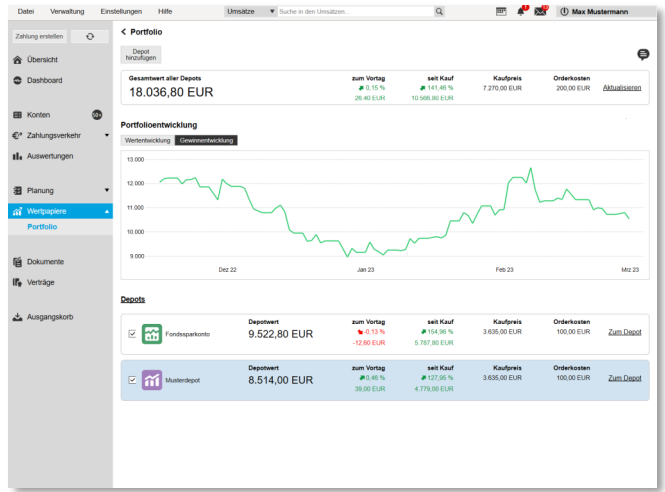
Datei Verwaltung Einstellungen Hilfe Umsätze Suche in den Umsätzen... Max Mustermann

Zahlung erstellen

Übersicht
Dashboard
Konten 50+
Zahlungsverkehr
Auswertungen
Planung
Wertpapiere
Portfolio
Dokumente
Verträge
Ausgangskorb

< Portfolio

Depot hinzufügen

| Gesamtwert aller Depots | zum Vortag | seit Kauf | Kaufpreis | Orderkosten | |
|---|---|---|---|---|---|
| 18.036,80 EUR | 0,15 % 26,40 EUR | 141,46 % 10.566,80 EUR | 7.270,00 EUR | 200,00 EUR | Aktualisieren |

Portfolioentwicklung

Wertentwicklung Gewinnentwicklung

13.000
12.000
11.000
10.000
9.000

Dez 22 Jan 23 Feb 23 Mrz 23

Depots

| | | Depotwert | zum Vortag | seit Kauf | Kaufpreis | Orderkosten | |
|---|---|---|---|---|---|---|---|
| ☑ | Fondssparkonto | 9.522,80 EUR | -0,13 % -12,60 EUR | 154,96 % 5.787,80 EUR | 3.635,00 EUR | 100,00 EUR | Zum Depot |
| ☑ | Musterdepot | 8.514,00 EUR | 0,46 % 39,00 EUR | 127,95 % 4.779,00 EUR | 3.635,00 EUR | 100,00 EUR | Zum Depot |